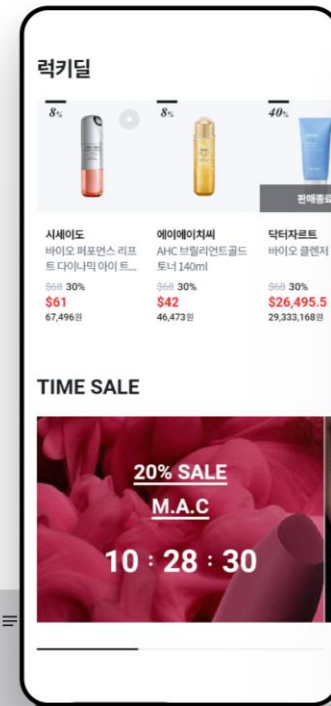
럭키딜

8%

8%

40%

판매종료

시세이도
바이오 퍼포먼스 리프트 다이나믹 아이 트...
$68 30%
$61
67,496원

에이에이치씨
AHC 브릴리언트골드 토너 140ml
$68 30%
$42
46,473원

닥터자르트
바이오 클렌저
$68 30%
$26,495.5
29,333,168원

TIME SALE

20% SALE
M.A.C
10 : 28 : 30